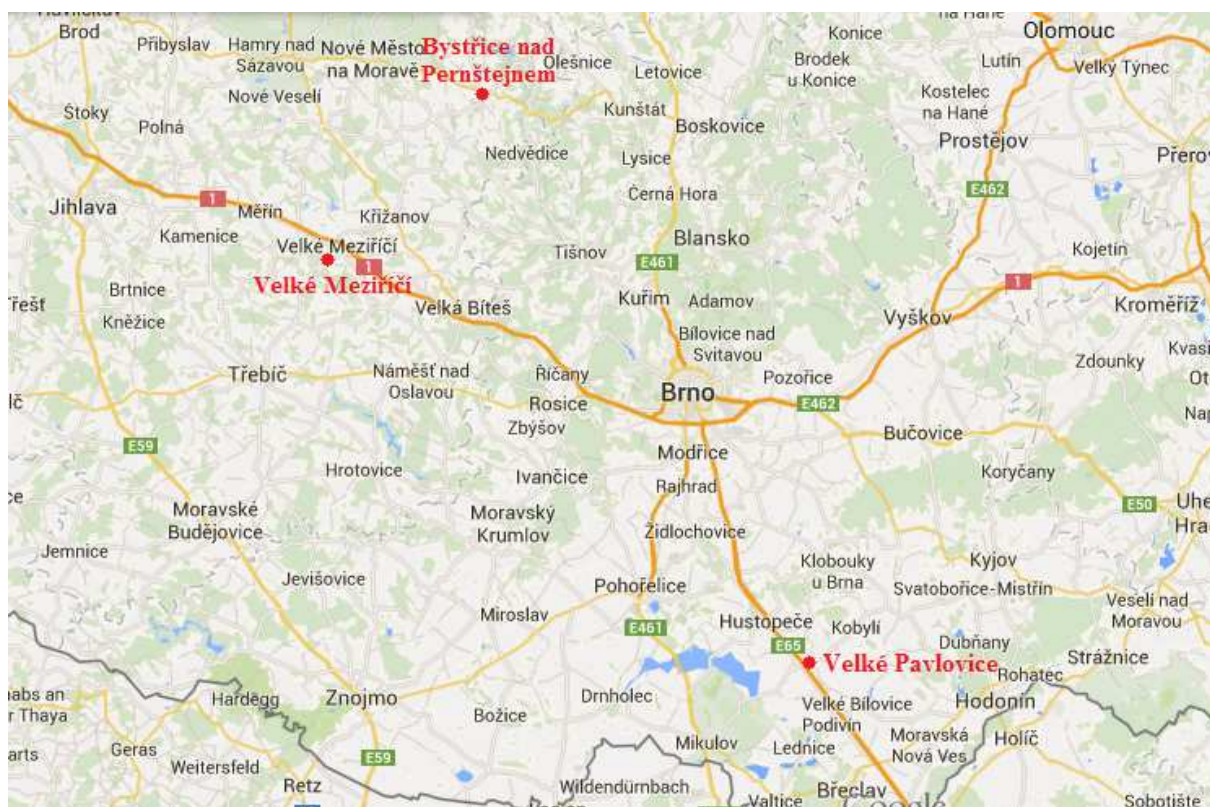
Brod
Přibyslav
Hamry nad Sázavou
Nové Město na Moravě
Bystřice nad Pernštejnem
Olešnice
Letovice
Konice
Brodek u Konice
Olomouc
Lutín
Velký Týnec
Kostelec na Hané
Nové Veselí
Štoky
Polná
Kunštát
Boskovice
Prostějov
Nedvědice
Lysice
Přerov
Černá Hora
E462
Jihlava
1
Měřín
Křižanov
Kamenice
Velké Meziříčí
Blansko
Tišnov
E461
Kojetín
1
Velké Meziříčí
1
Třešť
Brtnice
Kuřim
Adamov
Vyškov
Kroměříž
Knězice
Velká Bíteš
Bílovice nad Svitavou
Kvasice
Zdounky
Třebíč
Náměšť nad Oslavou
Říčany
Pozořice
Brno
Rosice
E462
Zbýšov
Bučovice
E59
Modřice
Hrotovice
Ivančice
Rajhrad
Koryčany
Moravské Budějovice
Moravský Krumlov
E50
Uhe
Hra
Židlochovice
Jemnice
Klobouky u Brna
Kyjov
Jevišovice
Pohořelice
Svatobořice-Mistřín
Miroslav
Hustopeče
Kobylí
Veselí nad Moravou
E461
E65
Dubňany
Velké Pavlovice
Strážnice
Rohatec
Hardegg
Znojmo
Drnholec
Hodonín
Velké Bílovice
Božice
Podivín
Moravská Nová Ves
Holíč
Geras
Mikulov
Lednice
E59
Weitersfeld
Retz
Wildendürnbach
Valtice
Břeclav
Sobotište